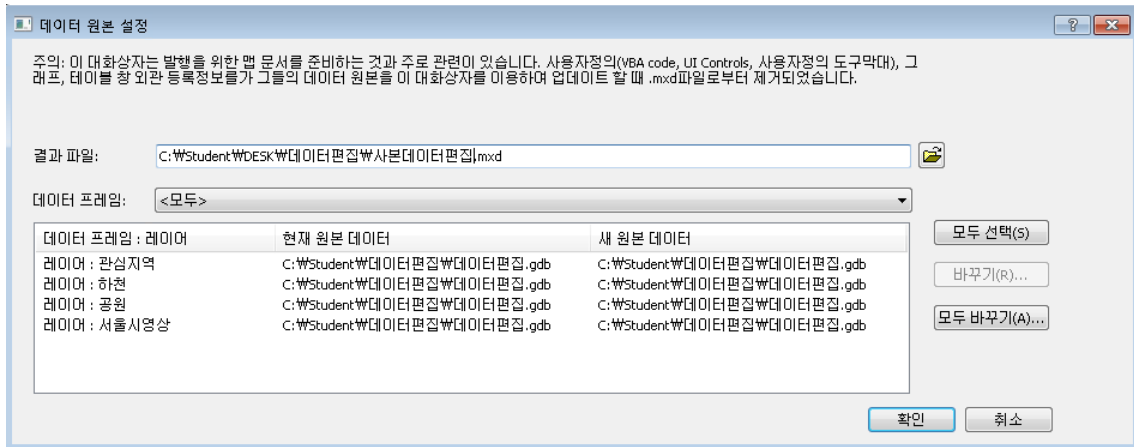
데이터 원본 설정

?

주의: 이 대화상자는 발행을 위한 맵 문서를 준비하는 것과 주로 관련이 있습니다. 사용자정의(VBA code, UI Controls, 사용자정의 도구막대), 그래프, 테이블 창 외관 등록정보를가 그들의 데이터 원본을 이 대화상자를 이용하여 업데이트 할 때 .mxd파일로부터 제거되었습니다.

결과 파일: C:₩Student₩DESK₩데이터편집₩사본데이터편집.mxd

데이터 프레임: <모두>

| 데이터 프레임 : 레이어 | 현재 원본 데이터 | 새 원본 데이터 |
|---|---|---|
| 레이어 : 관심지역 | C:₩Student₩데이터편집₩데이터편집.gdb | C:₩Student₩데이터편집₩데이터편집.gdb |
| 레이어 : 하천 | C:₩Student₩데이터편집₩데이터편집.gdb | C:₩Student₩데이터편집₩데이터편집.gdb |
| 레이어 : 공원 | C:₩Student₩데이터편집₩데이터편집.gdb | C:₩Student₩데이터편집₩데이터편집.gdb |
| 레이어 : 서울시영상 | C:₩Student₩데이터편집₩데이터편집.gdb | C:₩Student₩데이터편집₩데이터편집.gdb |

모두 선택(S)

바꾸기(R)...

모두 바꾸기(A)...

확인

취소